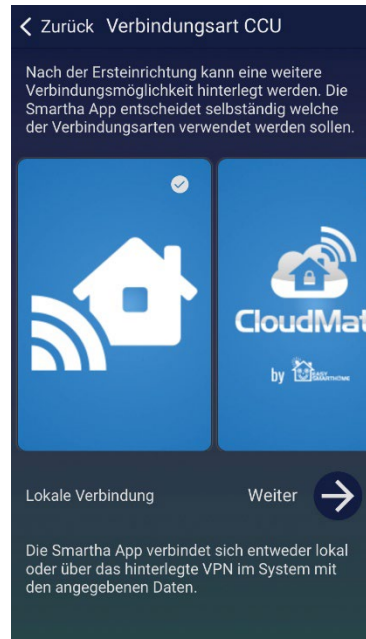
< Zurück Verbindungsart CCU

Nach der Ersteinrichtung kann eine weitere Verbindungsmöglichkeit hinterlegt werden. Die Smartha App entscheidet selbständig welche der Verbindungsarten verwendet werden sollen.

CloudMat

by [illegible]

Lokale Verbindung

Weiter

Die Smartha App verbindet sich entweder lokal oder über das hinterlegte VPN im System mit den angegebenen Daten.